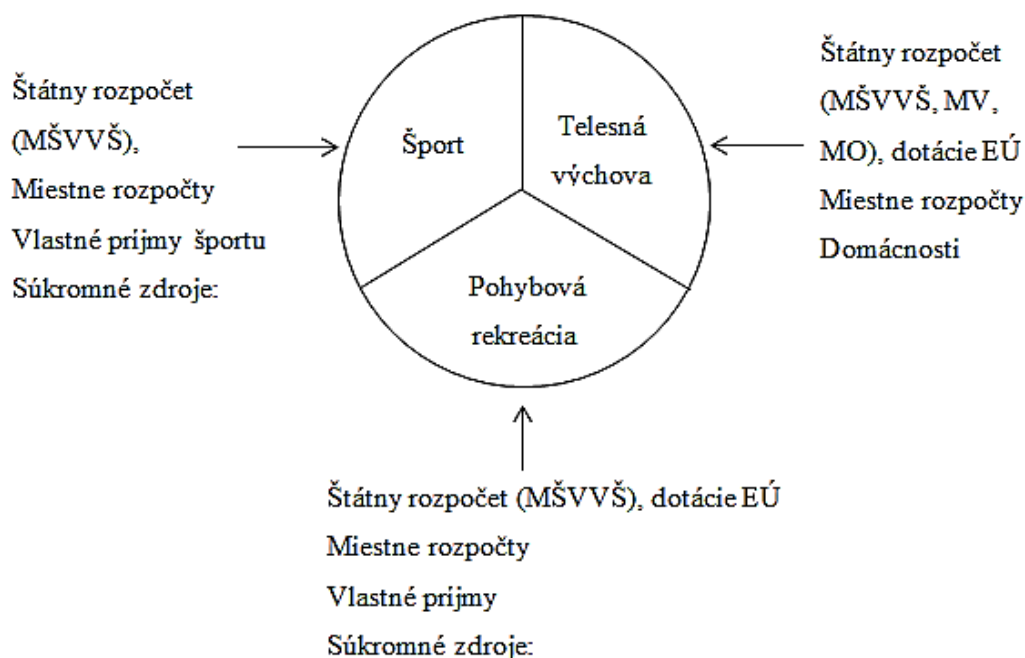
Štátny rozpočet (MŠVVŠ), Miestne rozpočty Vlastné príjmy športu Súkromné zdroje:

Šport

Telesná výchova

Pohybová rekreácia

Štátny rozpočet (MŠVVŠ, MV, MO), dotácie EÚ Miestne rozpočty Domácnosti

Štátny rozpočet (MŠVVŠ), dotácie EÚ Miestne rozpočty Vlastné príjmy Súkromné zdroje: